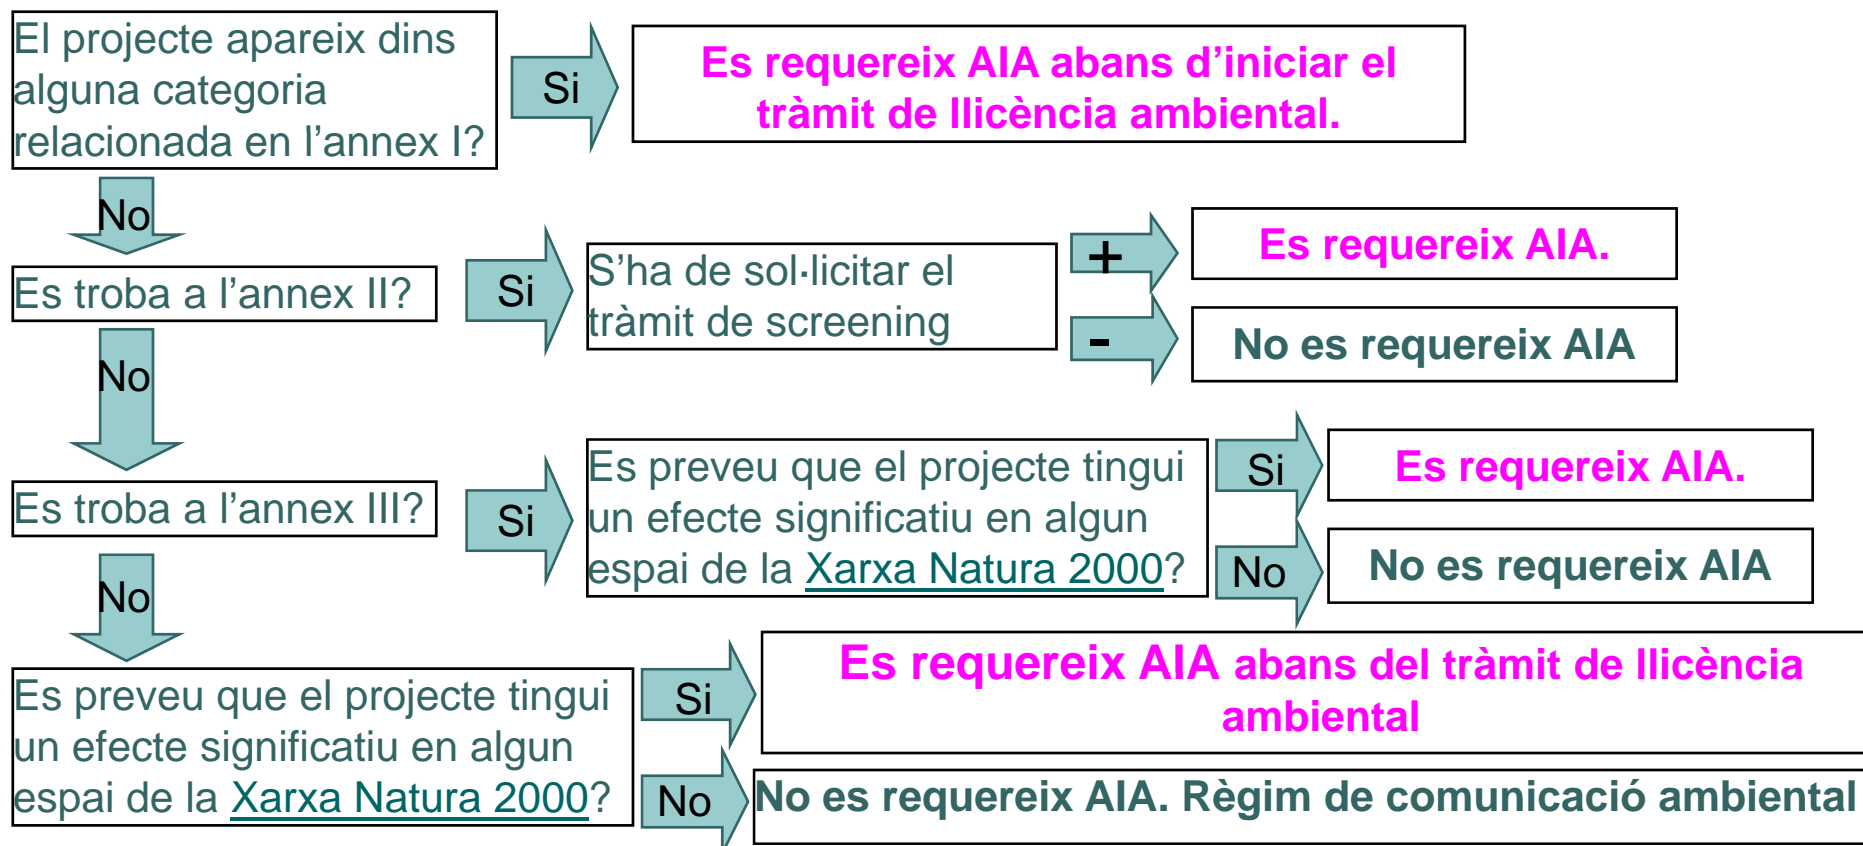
El projecte apareix dins alguna categoria relacionada en l'annex I?

Si

Es requereix AIA abans d'iniciar el tràmit de llicència ambiental.

No

Es troba a l'annex II?

Si

S'ha de sol·licitar el tràmit de screening

+

Es requereix AIA.

-

No es requereix AIA

No

Es troba a l'annex III?

Si

Es preveu que el projecte tingui un efecte significatiu en algun espai de la Xarxa Natura 2000?

Si

Es requereix AIA.

No

No es requereix AIA

No

Es preveu que el projecte tingui un efecte significatiu en algun espai de la Xarxa Natura 2000?

Si

Es requereix AIA abans del tràmit de llicència ambiental

No

No es requereix AIA. Règim de comunicació ambiental